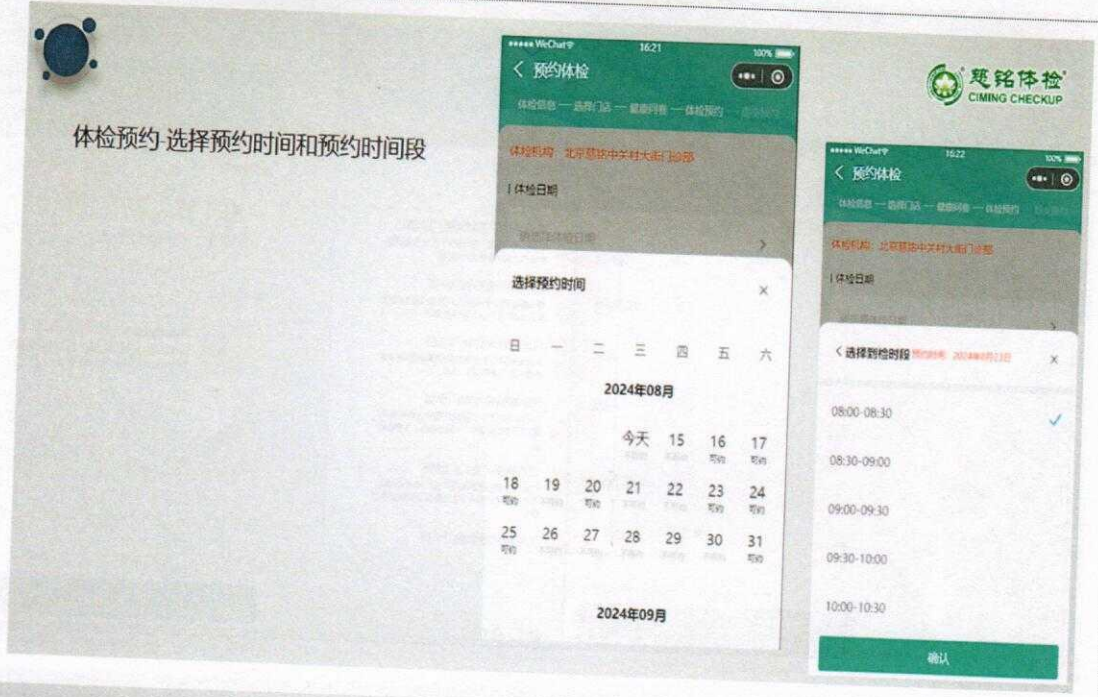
体检预约-选择预约时间和预约时间段

••••• WeChat 16:21 100%

< 预约体检

体检信息 — 选择门店 — 健康问卷 — 体检预约 — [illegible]

体检机构：北京慈铭中关村大街门诊部

| 体检日期

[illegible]

选择预约时间 ×

| 日 | 一 | 二 | 三 | 四 | 五 | 六 |
|---|---|---|---|---|---|---|

2024年08月

| | | | | 今天 | 15 | 16 可约 | 17 可约 |
|---|---|---|---|---|---|---|---|
| 18 可约 | 19 | 20 可约 | 21 | 22 | 23 可约 | 24 可约 |
| 25 可约 | 26 | 27 | 28 | 29 | 30 | 31 可约 |

2024年09月

慈铭体检 CIMING CHECKUP

••••• WeChat 16:22 100%

< 预约体检

体检信息 — 选择门店 — 健康问卷 — 体检预约 — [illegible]

体检机构：北京慈铭中关村大街门诊部

| 体检日期

< 选择到检时段 预约时间 2024年08月23日 ×

08:00-08:30 ✓

08:30-09:00

09:00-09:30

09:30-10:00

10:00-10:30

确认